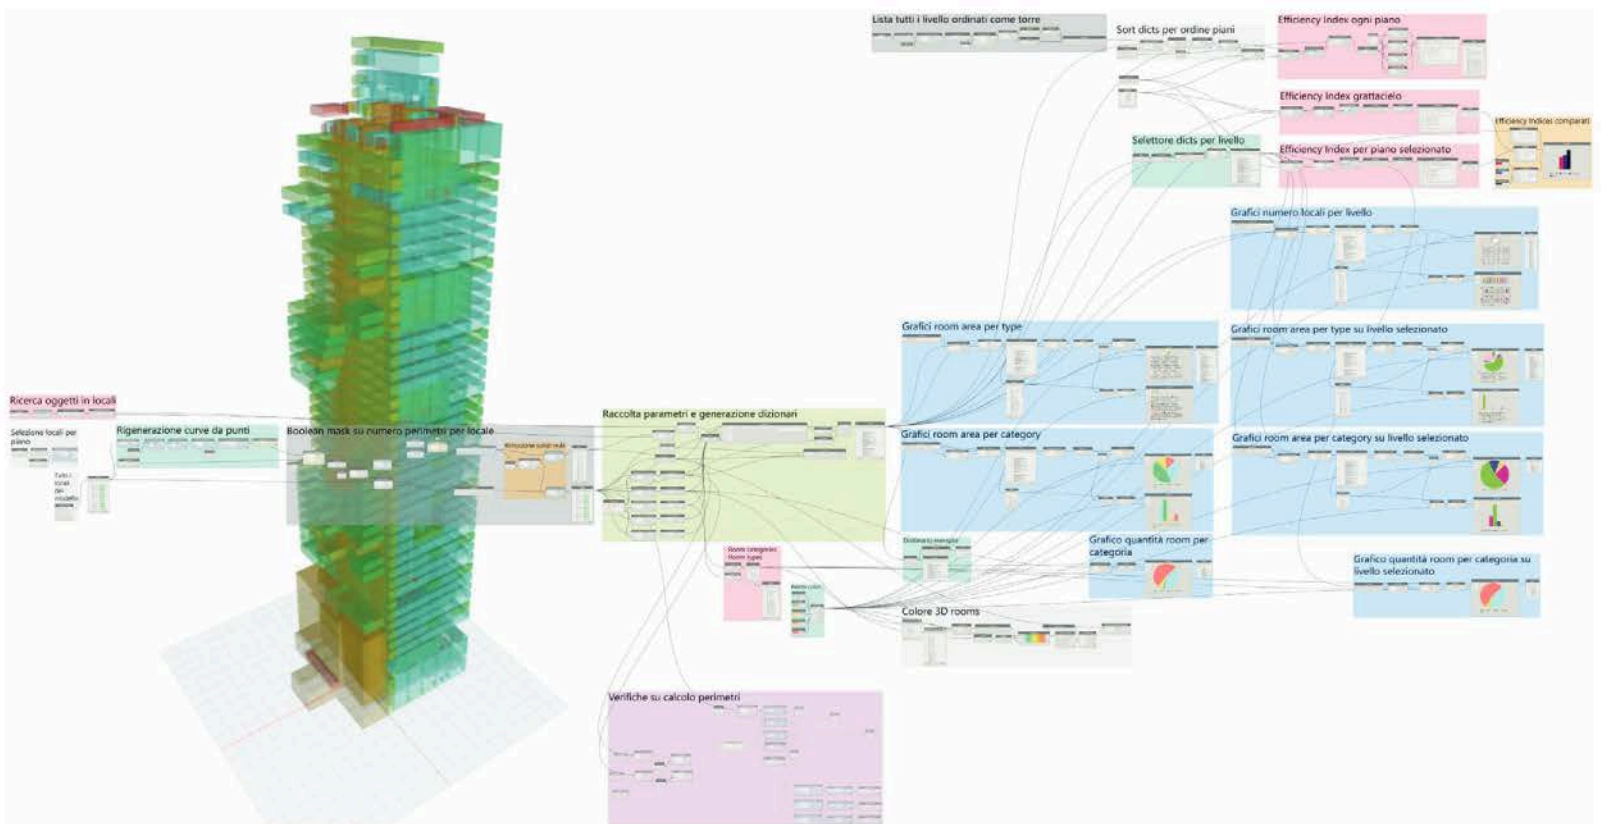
Lista tutti i livello ordinati come torre

Sort dicts per ordine piani

Efficiency Index ogni piano

Efficiency Index grattacielo

Efficiency Indices comparati

Selettore dicts per livello

Efficiency Index per piano selezionato

Grafici numero locali per livello

Grafici room area per type

Grafici room area per type su livello selezionato

Ricerca oggetti in locali

Selezione locali per piano

Tutti i locali per modello

Rigenerazione curve da punti

Boolean mask su numero perimetri per locale

Estrazione solidi stabili

Raccolta parametri e generazione dizionari

Grafici room area per category

Grafici room area per category su livello selezionato

Ordinamento stringhe

Grafico quantità room per categoria

Grafico quantità room per categoria su livello selezionato

Room categories Room types

Colore 3D rooms

Verifiche su calcolo perimetri